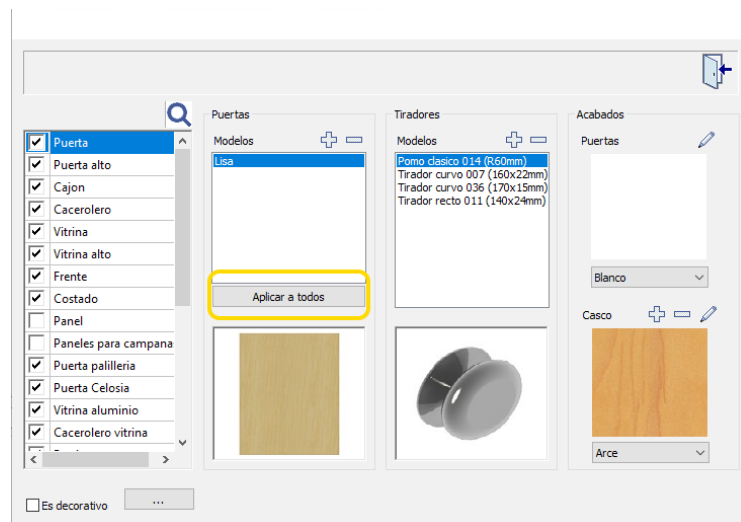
Puerta
Puerta alto
Cajon
Cacerolero
Vitrina
Vitrina alto
Frente
Costado
Panel
Paneles para campana
Puerta palilleria
Puerta Celosia
Vitrina aluminio
Cacerolero vitrina

Puertas
Modelos
Lisa
Aplicar a todos

Tiradores
Modelos
Pomo clasico 014 (R60mm)
Tirador curvo 007 (160x22mm)
Tirador curvo 036 (170x15mm)
Tirador recto 011 (140x24mm)

Acabados
Puertas
Blanco
Casco
Arce

Es decorativo
...